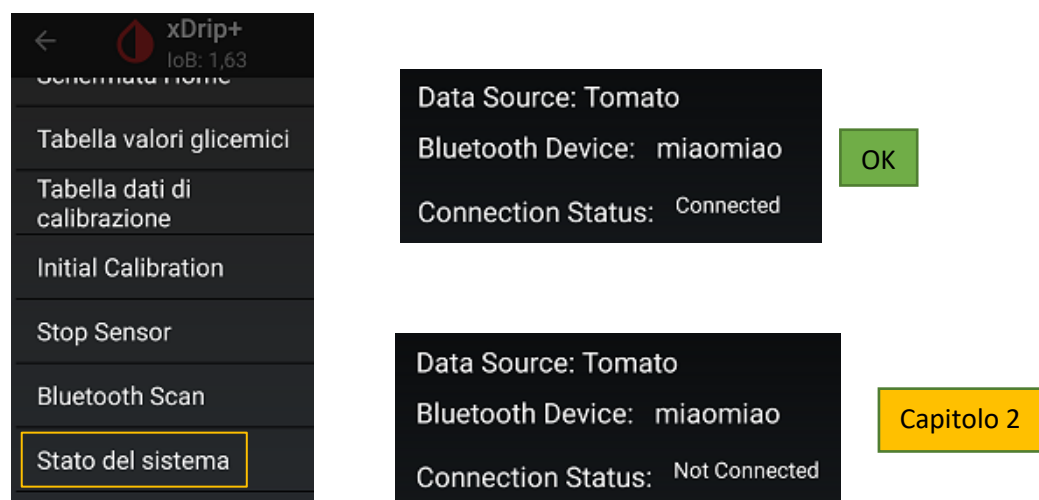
xDrip+
IoB: 1,63
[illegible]
Tabella valori glicemici
Tabella dati di calibrazione
Initial Calibration
Stop Sensor
Bluetooth Scan
Stato del sistema

Data Source: Tomato
Bluetooth Device: miaomiao
Connection Status: Connected

OK

Data Source: Tomato
Bluetooth Device: miaomiao
Connection Status: Not Connected

Capitolo 2